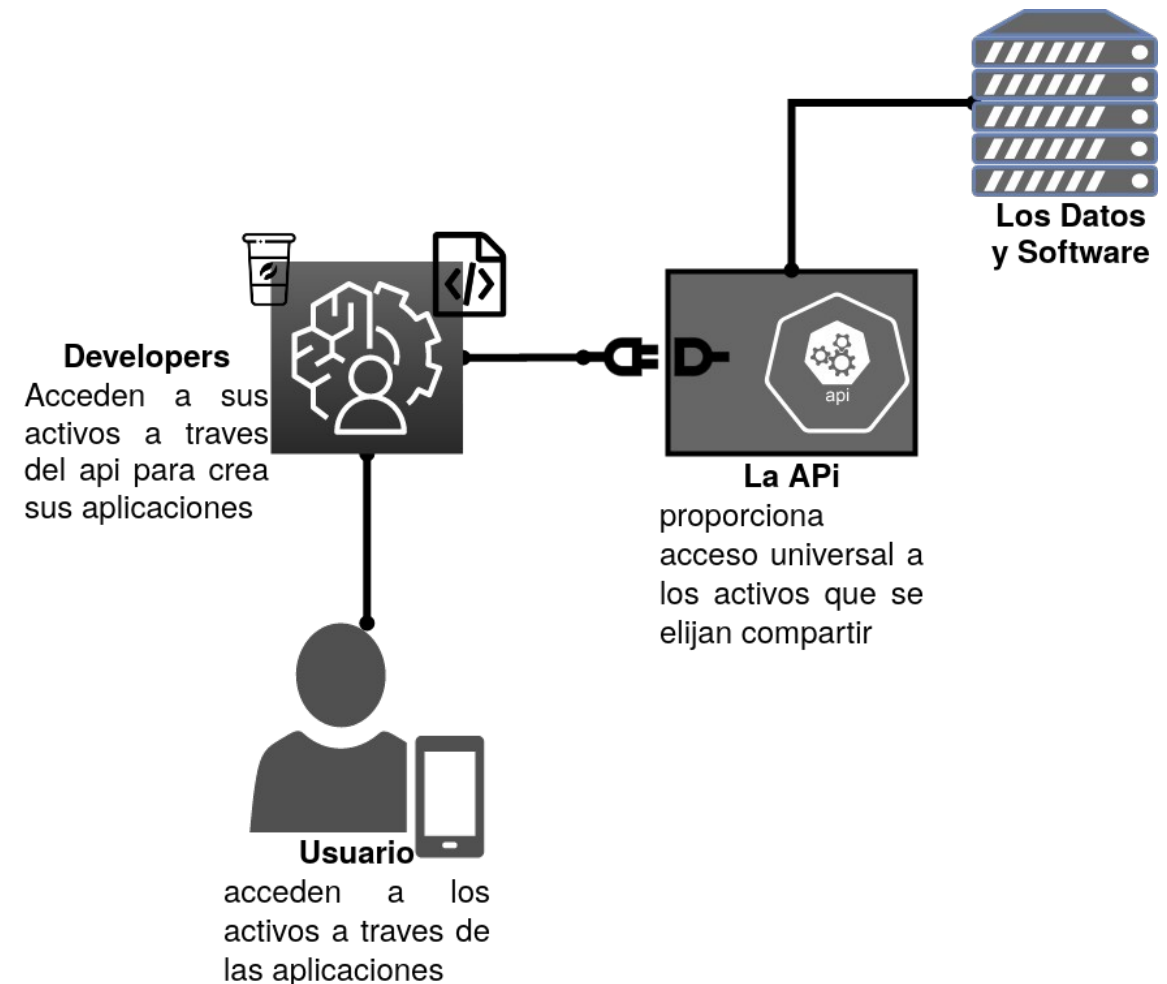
Los Datos y Software

Developers
Acceden a sus activos a traves del api para crea sus aplicaciones

api

La APi
proporciona acceso universal a los activos que se elijan compartir

Usuario
acceden a los activos a traves de las aplicaciones